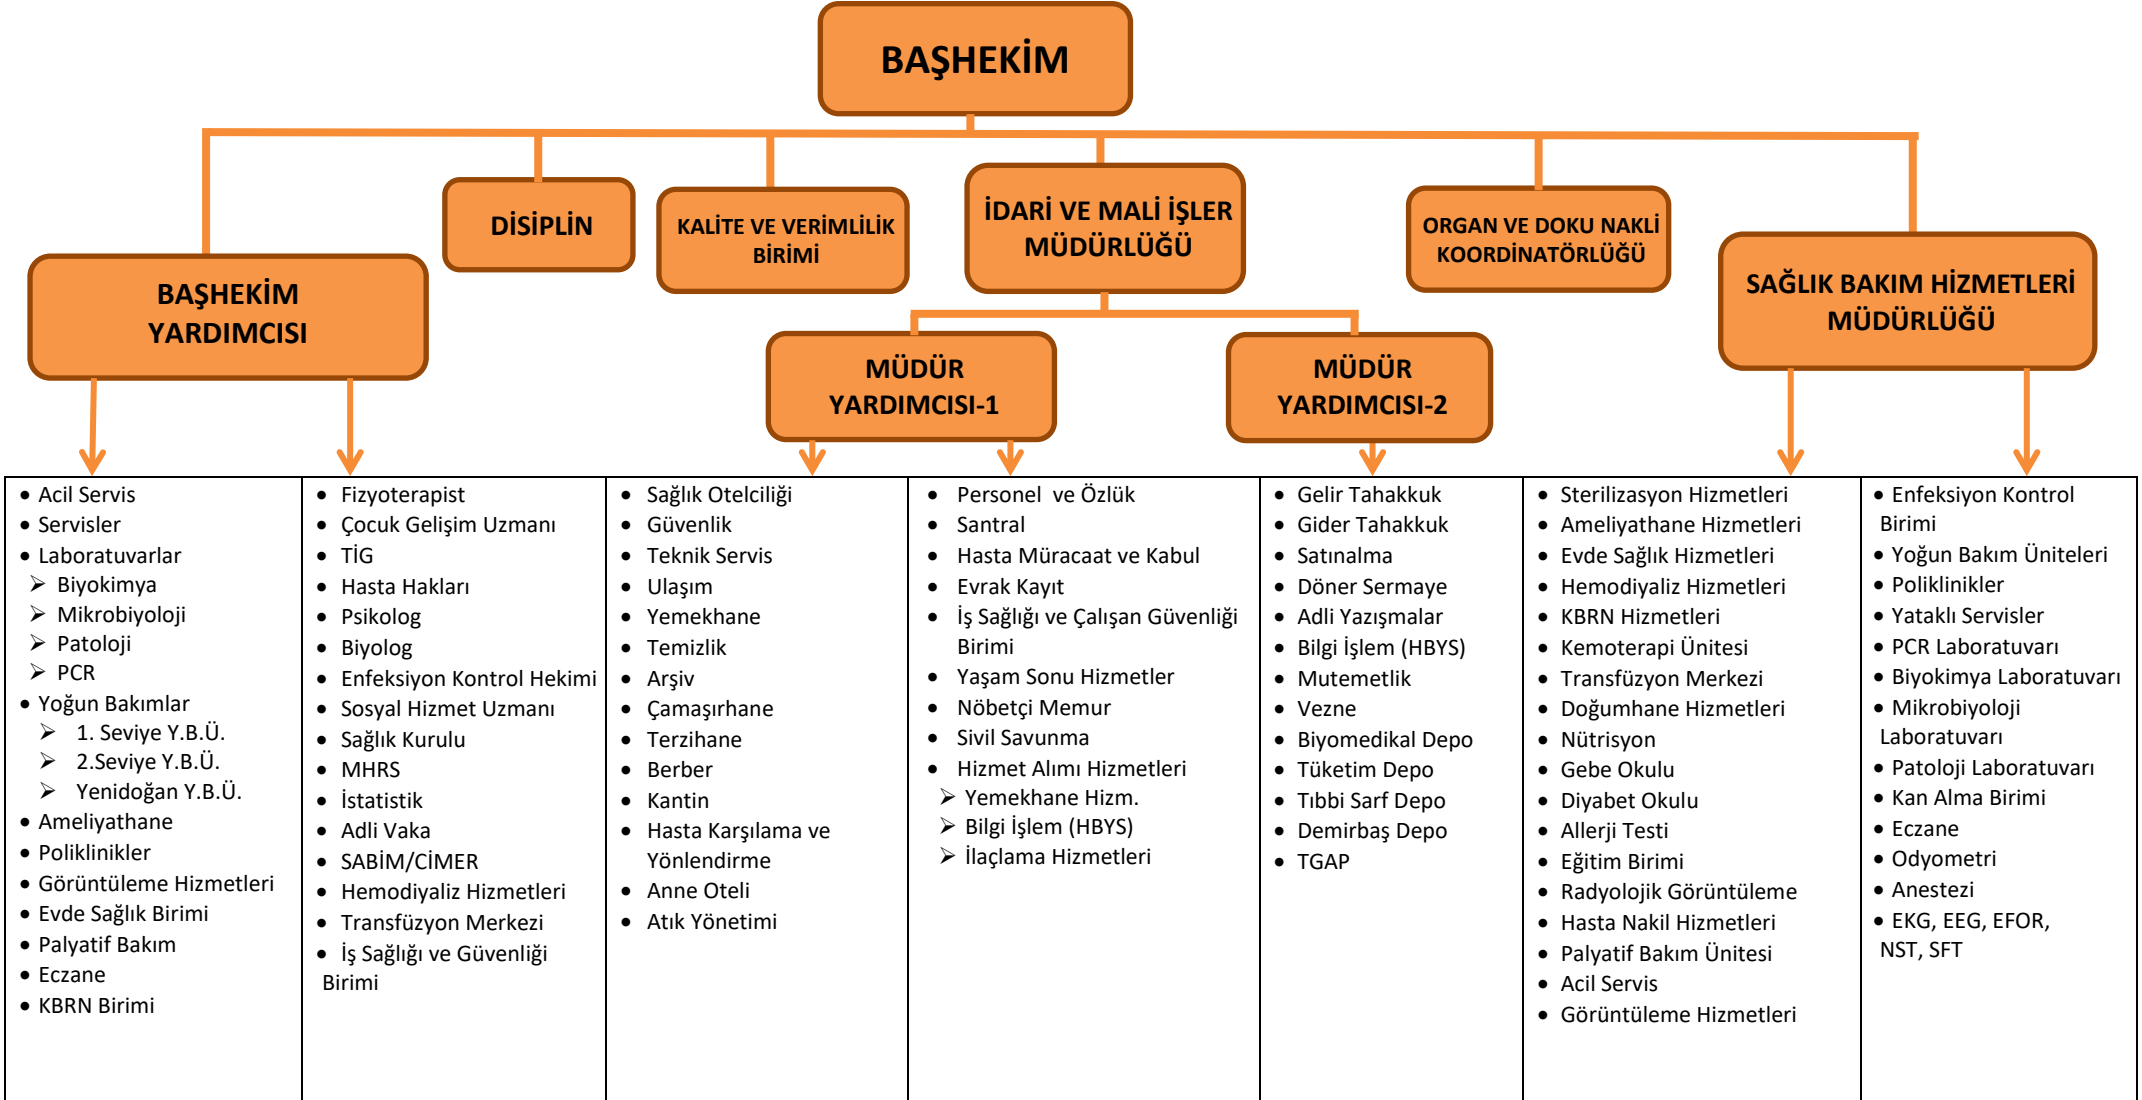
BAŞHEKİM

BAŞHEKİM YARDIMCISI

DİSİPLİN

KALİTE VE VERİMLİLİK BİRİMİ

İDARİ VE MALİ İŞLER MÜDÜRLÜĞÜ

ORGAN VE DOKU NAKLİ KOORDİNATÖRLÜĞÜ

SAĞLIK BAKIM HİZMETLERİ MÜDÜRLÜĞÜ

MÜDÜR YARDIMCISI-1

MÜDÜR YARDIMCISI-2

| | | | | | | |
|---|---|---|---|---|---|---|
| • Acil Servis<br>• Servisler<br>• Laboratuvarlar<br>➢ Biyokimya<br>➢ Mikrobiyoloji<br>➢ Patoloji<br>➢ PCR<br>• Yoğun Bakımlar<br>➢ 1. Seviye Y.B.Ü.<br>➢ 2.Seviye Y.B.Ü.<br>➢ Yenidoğan Y.B.Ü.<br>• Ameliyathane<br>• Poliklinikler<br>• Görüntüleme Hizmetleri<br>• Evde Sağlık Birimi<br>• Palyatif Bakım<br>• Eczane<br>• KBRN Birimi | • Fizyoterapist<br>• Çocuk Gelişim Uzmanı<br>• TİG<br>• Hasta Hakları<br>• Psikolog<br>• Biyolog<br>• Enfeksiyon Kontrol Hekimi<br>• Sosyal Hizmet Uzmanı<br>• Sağlık Kurulu<br>• MHRS<br>• İstatistik<br>• Adli Vaka<br>• SABİM/CİMER<br>• Hemodiyaliz Hizmetleri<br>• Transfüzyon Merkezi<br>• İş Sağlığı ve Güvenliği Birimi | • Sağlık Otelciliği<br>• Güvenlik<br>• Teknik Servis<br>• Ulaşım<br>• Yemekhane<br>• Temizlik<br>• Arşiv<br>• Çamaşırhane<br>• Terzihane<br>• Berber<br>• Kantin<br>• Hasta Karşılama ve Yönlendirme<br>• Anne Oteli<br>• Atık Yönetimi | • Personel ve Özlük<br>• Santral<br>• Hasta Müracaat ve Kabul<br>• Evrak Kayıt<br>• İş Sağlığı ve Çalışan Güvenliği Birimi<br>• Yaşam Sonu Hizmetler<br>• Nöbetçi Memur<br>• Sivil Savunma<br>• Hizmet Alımı Hizmetleri<br>➢ Yemekhane Hizm.<br>➢ Bilgi İşlem (HBYS)<br>➢ İlaçlama Hizmetleri | • Gelir Tahakkuk<br>• Gider Tahakkuk<br>• Satınalma<br>• Döner Sermaye<br>• Adli Yazışmalar<br>• Bilgi İşlem (HBYS)<br>• Mutemetlik<br>• Vezne<br>• Biyomedikal Depo<br>• Tüketim Depo<br>• Tıbbi Sarf Depo<br>• Demirbaş Depo<br>• TGAP | • Sterilizasyon Hizmetleri<br>• Ameliyathane Hizmetleri<br>• Evde Sağlık Hizmetleri<br>• Hemodiyaliz Hizmetleri<br>• KBRN Hizmetleri<br>• Kemoterapi Ünitesi<br>• Transfüzyon Merkezi<br>• Doğumhane Hizmetleri<br>• Nütrisyon<br>• Gebe Okulu<br>• Diyabet Okulu<br>• Allerji Testi<br>• Eğitim Birimi<br>• Radyolojik Görüntüleme<br>• Hasta Nakil Hizmetleri<br>• Palyatif Bakım Ünitesi<br>• Acil Servis<br>• Görüntüleme Hizmetleri | • Enfeksiyon Kontrol Birimi<br>• Yoğun Bakım Üniteleri<br>• Poliklinikler<br>• Yataklı Servisler<br>• PCR Laboratuvarı<br>• Biyokimya Laboratuvarı<br>• Mikrobiyoloji Laboratuvarı<br>• Patoloji Laboratuvarı<br>• Kan Alma Birimi<br>• Eczane<br>• Odyometri<br>• Anestezi<br>• EKG, EEG, EFOR, NST, SFT |